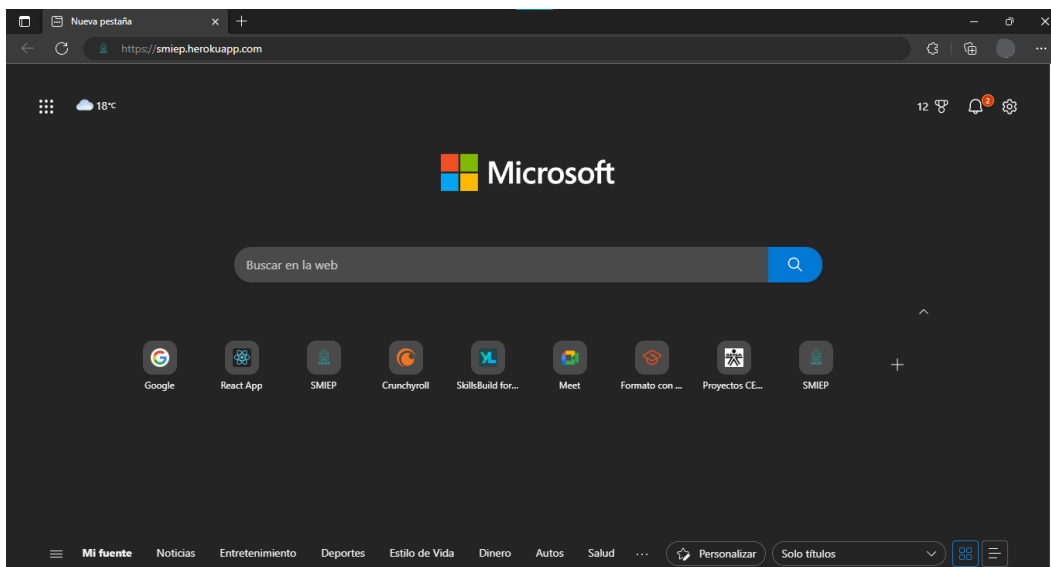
Nueva pestaña

https://smiep.herokuapp.com

18°C

12

2

Microsoft

Buscar en la web

Google

React App

SMIEP

Crunchyroll

SkillsBuild for...

Meet

Formato con ...

Proyectos CE...

SMIEP

Mi fuente

Noticias

Entretenimiento

Deportes

Estilo de Vida

Dinero

Autos

Salud

...

Personalizar

Solo títulos